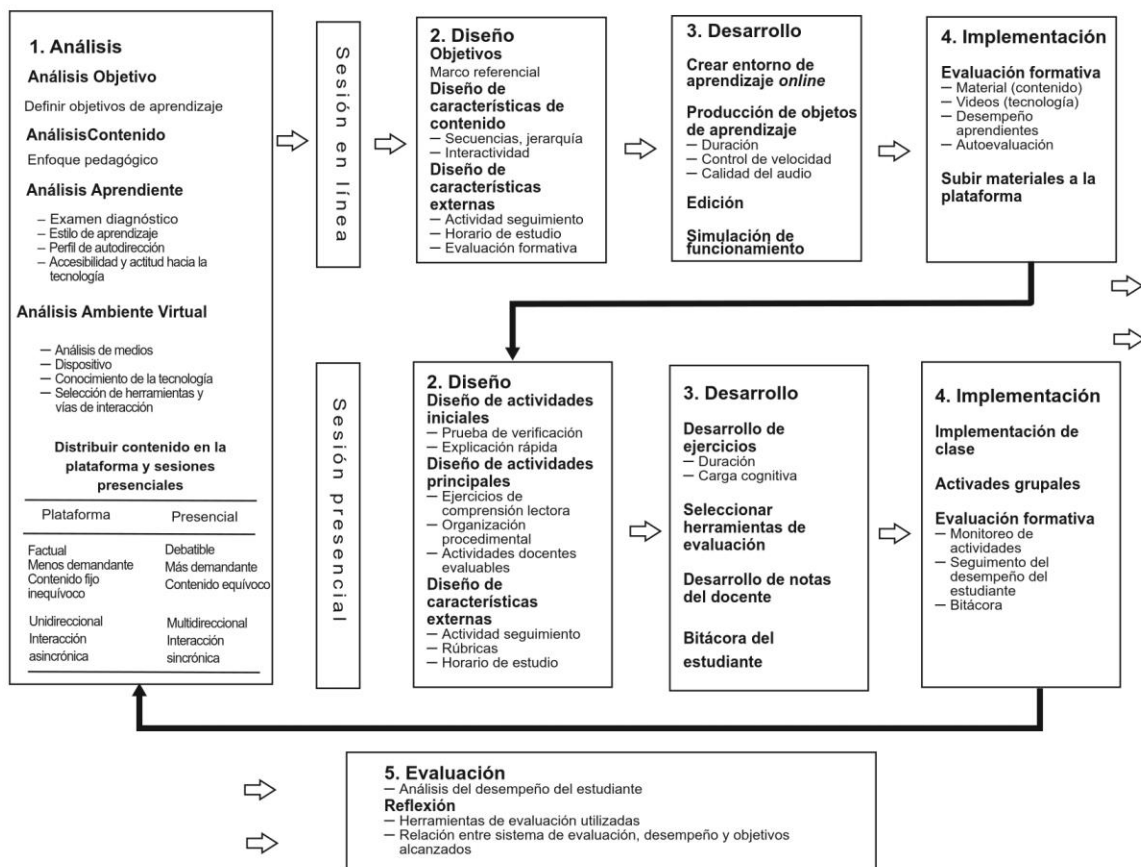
1. Análisis
Análisis Objetivo
Definir objetivos de aprendizaje
AnálisisContenido
Enfoque pedagógico
Análisis Aprendiente
– Examen diagnóstico
– Estilo de aprendizaje
– Perfil de autodirección
– Accesibilidad y actitud hacia la tecnología
Análisis Ambiente Virtual
– Análisis de medios
– Dispositivo
– Conocimiento de la tecnología
– Selección de herramientas y vías de interacción
Distribuir contenido en la plataforma y sesiones presenciales

| Plataforma | Presencial |
|---|---|
| Factual<br>Menos demandante<br>Contenido fijo inequívoco | Debatible<br>Más demandante<br>Contenido equívoco |
| Unidireccional<br>Interacción asincrónica | Multidireccional<br>Interacción sincrónica |

Sesión en línea

2. Diseño
Objetivos
Marco referencial
Diseño de características de contenido
– Secuencias, jerarquía
– Interactividad
Diseño de características externas
– Actividad seguimiento
– Horario de estudio
– Evaluación formativa

3. Desarrollo
Crear entorno de aprendizaje online
Producción de objetos de aprendizaje
– Duración
– Control de velocidad
– Calidad del audio
Edición
Simulación de funcionamiento

4. Implementación
Evaluación formativa
– Material (contenido)
– Videos (tecnología)
– Desempeño aprendientes
– Autoevaluación
Subir materiales a la plataforma

Sesión presencial

2. Diseño
Diseño de actividades iniciales
– Prueba de verificación
– Explicación rápida
Diseño de actividades principales
– Ejercicios de comprensión lectora
– Organización procedimental
– Actividades docentes evaluables
Diseño de características externas
– Actividad seguimiento
– Rúbricas
– Horario de estudio

3. Desarrollo
Desarrollo de ejercicios
– Duración
– Carga cognitiva
Seleccionar herramientas de evaluación
Desarrollo de notas del docente
Bitácora del estudiante

4. Implementación
Implementación de clase
Activades grupales
Evaluación formativa
– Monitoreo de actividades
– Seguimiento del desempeño del estudiante
– Bitácora

5. Evaluación
– Análisis del desempeño del estudiante
Reflexión
– Herramientas de evaluación utilizadas
– Relación entre sistema de evaluación, desempeño y objetivos alcanzados